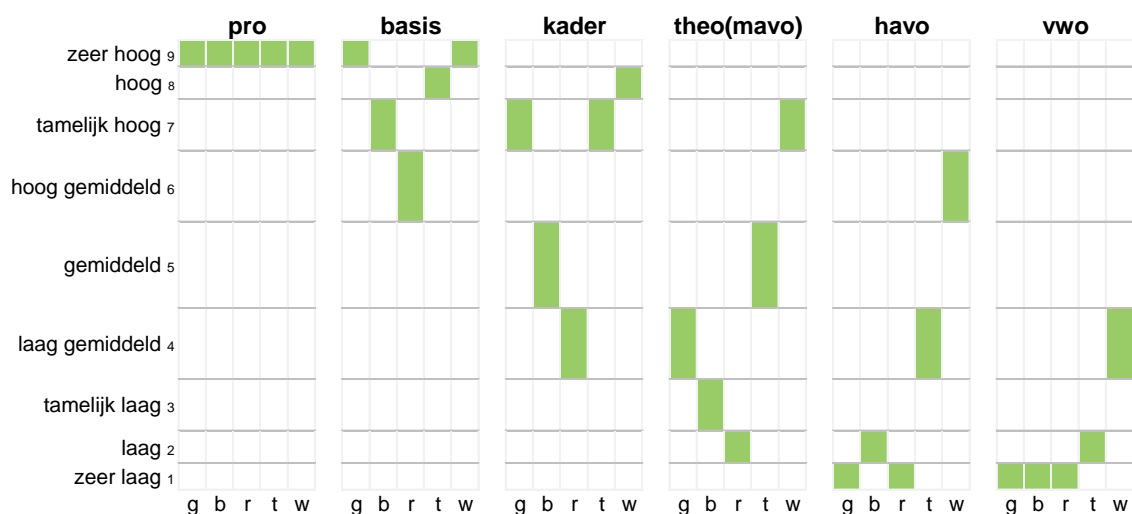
pro basis kader theo(mavo) havo vwo

zeer hoog 9
hoog 8
tamelijk hoog 7
hoog gemiddeld 6
gemiddeld 5
laag gemiddeld 4
tamelijk laag 3
laag 2
zeer laag 1

g b r t w
g b r t w
g b r t w
g b r t w
g b r t w
g b r t w